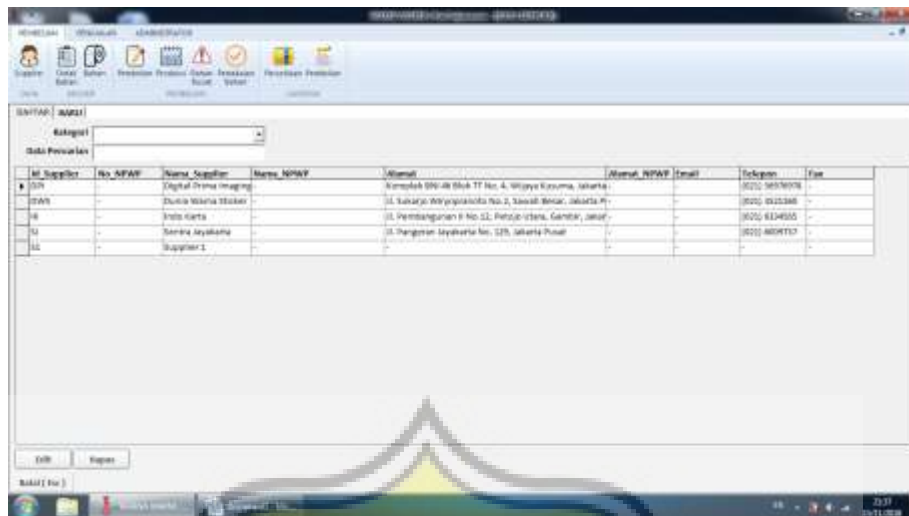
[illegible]

PEMBELIAN PENJUALAN ADMINISTRATOR

Supplier Detail Bahan Bahan Pembelian Produksi Daftar Pesanan Bahan Persediaan Pembelian

DAFTAR BARU

Kategori
Data Pencarian

| Id_Supplier | No_NPWP | Nama_Supplier | Nama_NPWP | Alamat | Alamat_NPWP | Email | Telepon | Fax |
|---|---|---|---|---|---|---|---|---|
| DPI | - | Digital Prima Imaging | - | Kompleks BNI 46 Blok TT No. 4, Wijaya Kusuma, Jakarta | - | - | (021) 56976976 | - |
| DWS | - | Dunia Warna Sticker | - | Jl. Sukarjo Wiryopranoto No.3, Sawah Besar, Jakarta P | - | - | (021) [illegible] | - |
| IK | - | Indo Kertas | - | Jl. Pembangunan II No.12, Petojo Utara, Gambir, Jakar | - | - | (021) 6334555 | - |
| SJ | - | Sentra Jayakarta | - | Jl. Pangeran Jayakarta No. 129, Jakarta Pusat | - | - | (021) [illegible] | - |
| S1 | - | Supplier 1 | - | - | - | - | - | - |

Edit Hapus

Baku! [ Ins ]

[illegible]